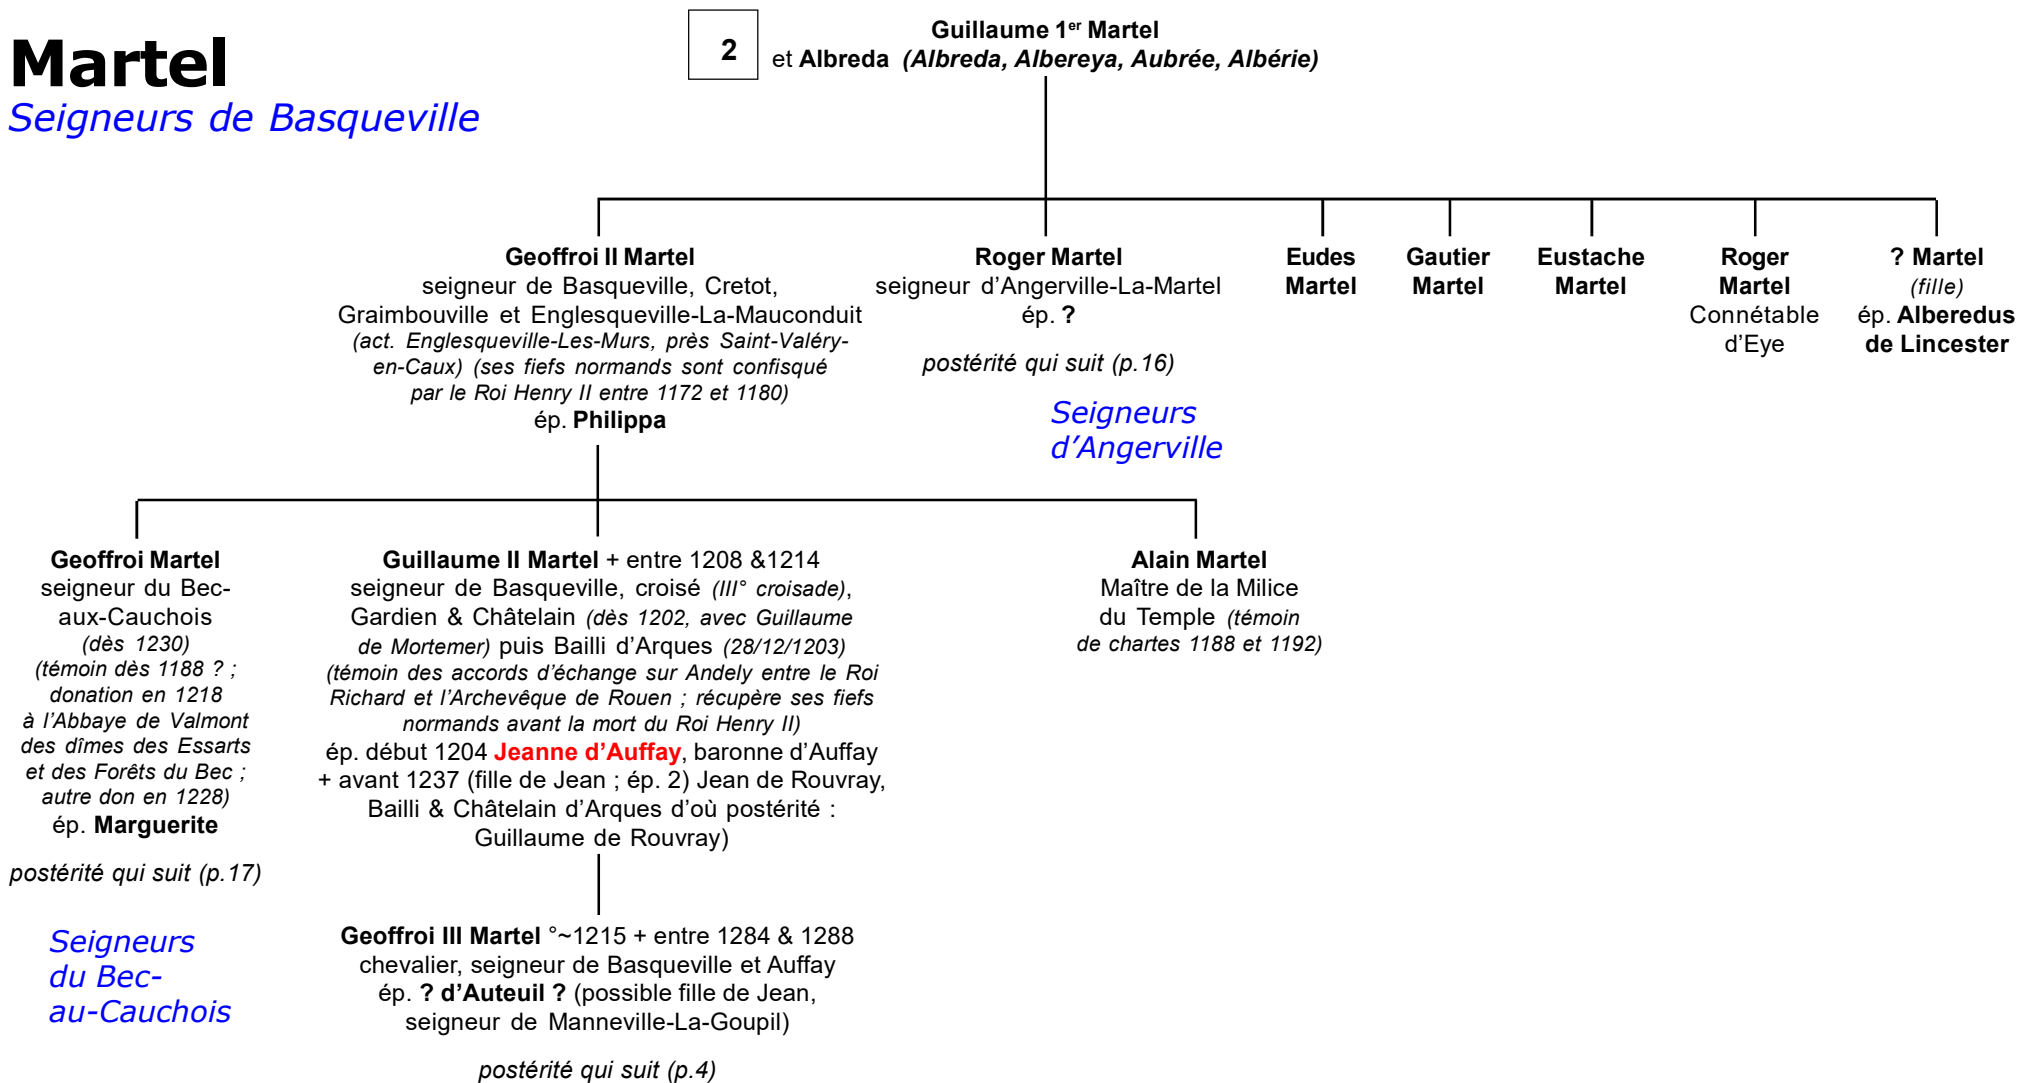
Martel
Seigneurs de Basqueville

2

Guillaume 1$^{er}$ Martel
et Albreda (Albreda, Albereya, Aubrée, Albérie)

Geoffroi II Martel
seigneur de Basqueville, Cretot, Graimbouville et Englesqueville-La-Mauconduit (act. Englesqueville-Les-Murs, près Saint-Valéry-en-Caux) (ses fiefs normands sont confisqué par le Roi Henry II entre 1172 et 1180)
ép. Philippa

Roger Martel
seigneur d'Angerville-La-Martel
ép. ?

postérité qui suit (p.16)

Seigneurs d'Angerville

Eudes Martel

Gautier Martel

Eustache Martel

Roger Martel
Connétable d'Eye

? Martel
(fille)
ép. Alberedus de Lincester

Geoffroi Martel
seigneur du Bec-aux-Cauchois
(dès 1230)
(témoin dès 1188 ? ; donation en 1218 à l'Abbaye de Valmont des dîmes des Essarts et des Forêts du Bec ; autre don en 1228)
ép. Marguerite

postérité qui suit (p.17)

Seigneurs du Bec-au-Cauchois

Guillaume II Martel + entre 1208 &1214
seigneur de Basqueville, croisé (III° croisade), Gardien & Châtelain (dès 1202, avec Guillaume de Mortemer) puis Bailli d'Arques (28/12/1203) (témoin des accords d'échange sur Andely entre le Roi Richard et l'Archevêque de Rouen ; récupère ses fiefs normands avant la mort du Roi Henry II)
ép. début 1204 Jeanne d'Auffay, baronne d'Auffay + avant 1237 (fille de Jean ; ép. 2) Jean de Rouvray, Bailli & Châtelain d'Arques d'où postérité : Guillaume de Rouvray)

Alain Martel
Maître de la Milice du Temple (témoin de chartes 1188 et 1192)

Geoffroi III Martel °~1215 + entre 1284 & 1288
chevalier, seigneur de Basqueville et Auffay
ép. ? d'Auteuil ? (possible fille de Jean, seigneur de Manneville-La-Goupil)

postérité qui suit (p.4)